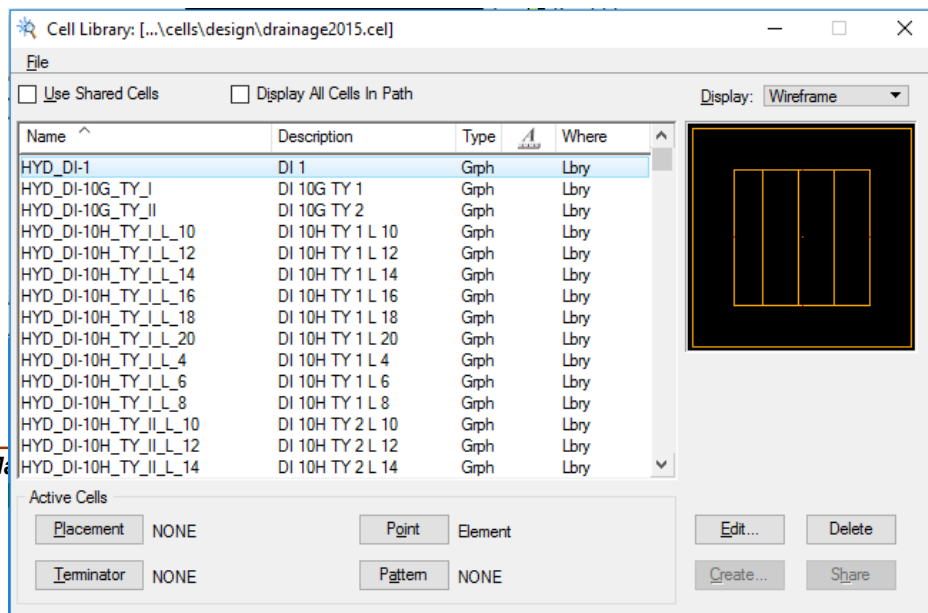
Cell Library: [...\cells\design\drainage2015.cel]

File

Use Shared Cells

Display All Cells In Path

Display: Wireframe

| Name | Description | Type | | Where |
|---|---|---|---|---|
| HYD_DI-1 | DI 1 | Grph | | Lbry |
| HYD_DI-10G_TY_I | DI 10G TY 1 | Grph | | Lbry |
| HYD_DI-10G_TY_II | DI 10G TY 2 | Grph | | Lbry |
| HYD_DI-10H_TY_I_L_10 | DI 10H TY 1 L 10 | Grph | | Lbry |
| HYD_DI-10H_TY_I_L_12 | DI 10H TY 1 L 12 | Grph | | Lbry |
| HYD_DI-10H_TY_I_L_14 | DI 10H TY 1 L 14 | Grph | | Lbry |
| HYD_DI-10H_TY_I_L_16 | DI 10H TY 1 L 16 | Grph | | Lbry |
| HYD_DI-10H_TY_I_L_18 | DI 10H TY 1 L 18 | Grph | | Lbry |
| HYD_DI-10H_TY_I_L_20 | DI 10H TY 1 L 20 | Grph | | Lbry |
| HYD_DI-10H_TY_I_L_4 | DI 10H TY 1 L 4 | Grph | | Lbry |
| HYD_DI-10H_TY_I_L_6 | DI 10H TY 1 L 6 | Grph | | Lbry |
| HYD_DI-10H_TY_I_L_8 | DI 10H TY 1 L 8 | Grph | | Lbry |
| HYD_DI-10H_TY_II_L_10 | DI 10H TY 2 L 10 | Grph | | Lbry |
| HYD_DI-10H_TY_II_L_12 | DI 10H TY 2 L 12 | Grph | | Lbry |
| HYD_DI-10H_TY_II_L_14 | DI 10H TY 2 L 14 | Grph | | Lbry |

Active Cells

Placement NONE

Point Element

Edit...

Delete

Terminator NONE

Pattern NONE

Create...

Share